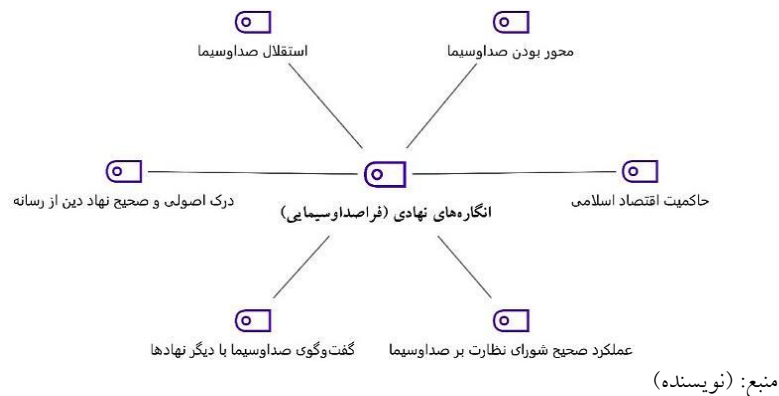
استقلال صداوسیما

محور بودن صداوسیما

درک اصولی و صحیح نهاد دین از رسانه

انگاره‌های نهادی (فراصداوسیمایی)

حاکمیت اقتصاد اسلامی

گفت‌وگوی صداوسیما با دیگر نهادها

عملکرد صحیح شورای نظارت بر صداوسیما

منبع: (نویسنده)